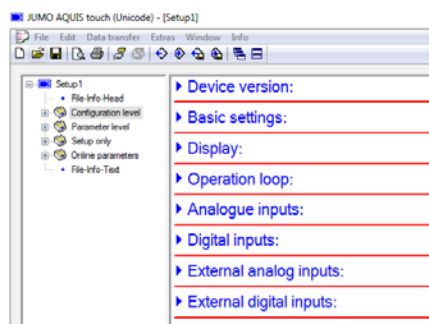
JUMO AQUIS touch (Unicode) - [Setup1]

File Edit Data transfer Extras Window Info

Setup1
File-Info-Head
Configuration level
Parameter level
Setup only
Online parameters
File-Info-Text

Device version:
Basic settings:
Display:
Operation loop:
Analogue inputs:
Digital inputs:
External analog inputs:
External digital inputs: